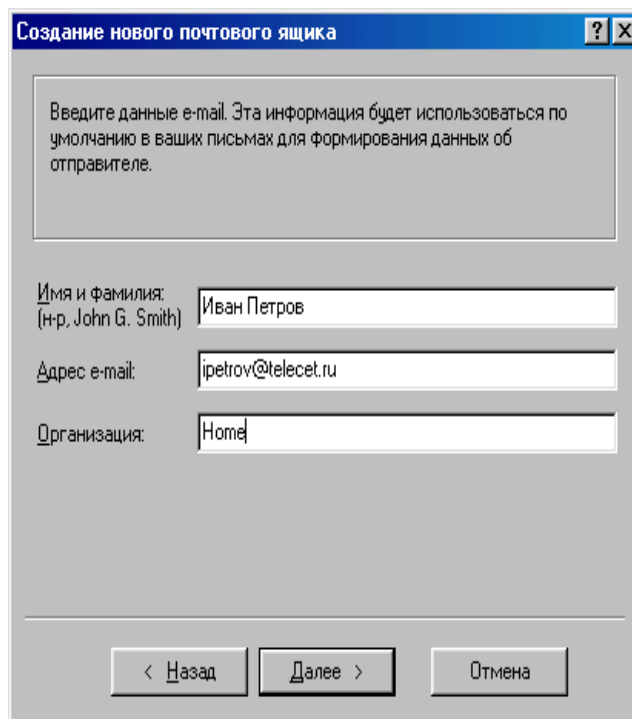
Создание нового почтового ящика

?
X

Введите данные e-mail. Эта информация будет использоваться по умолчанию в ваших письмах для формирования данных об отправителе.

Имя и фамилия:
(н-р, John G. Smith)
Иван Петров

Адрес e-mail:
ipetrov@telecet.ru

Организация:
Home

< Назад
Далее >
Отмена